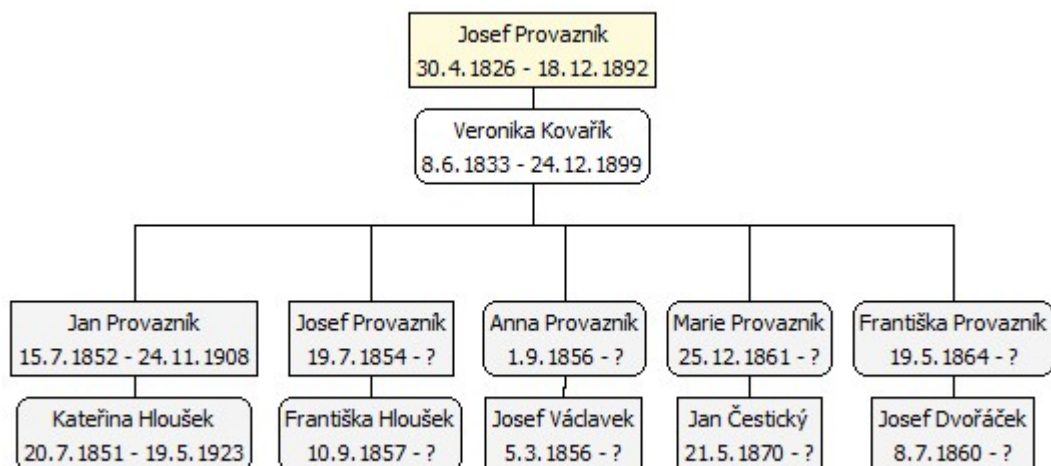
Josef Provazník
30.4.1826 - 18.12.1892

Veronika Kovařík
8.6.1833 - 24.12.1899

Jan Provazník
15.7.1852 - 24.11.1908

Kateřina Hloušek
20.7.1851 - 19.5.1923

Josef Provazník
19.7.1854 - ?

Františka Hloušek
10.9.1857 - ?

Anna Provazník
1.9.1856 - ?

Josef Václavek
5.3.1856 - ?

Marie Provazník
25.12.1861 - ?

Jan Čestický
21.5.1870 - ?

Františka Provazník
19.5.1864 - ?

Josef Dvořáček
8.7.1860 - ?